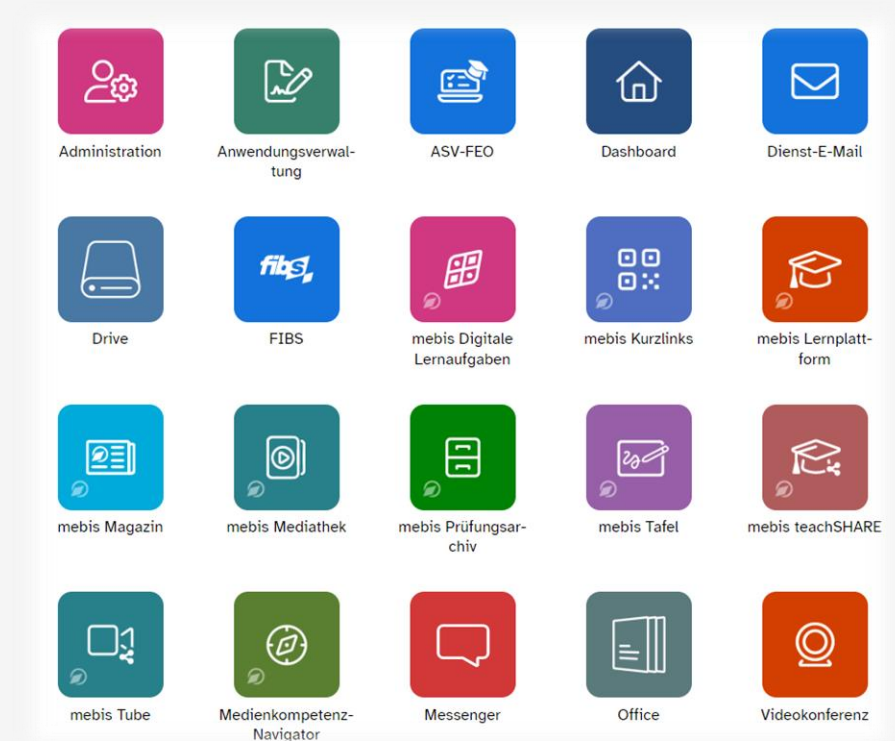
Administration

Anwendungsverwaltung

ASV-FEO

Dashboard

Dienst-E-Mail

Drive

fibs

FIBS

mebis Digitale Lernaufgaben

mebis Kurzlinks

mebis Lernplattform

mebis Magazin

mebis Mediathek

mebis Prüfungsarchiv

mebis Tafel

mebis teachSHARE

mebis Tube

Medienkompetenz-Navigator

Messenger

Office

Videokonferenz